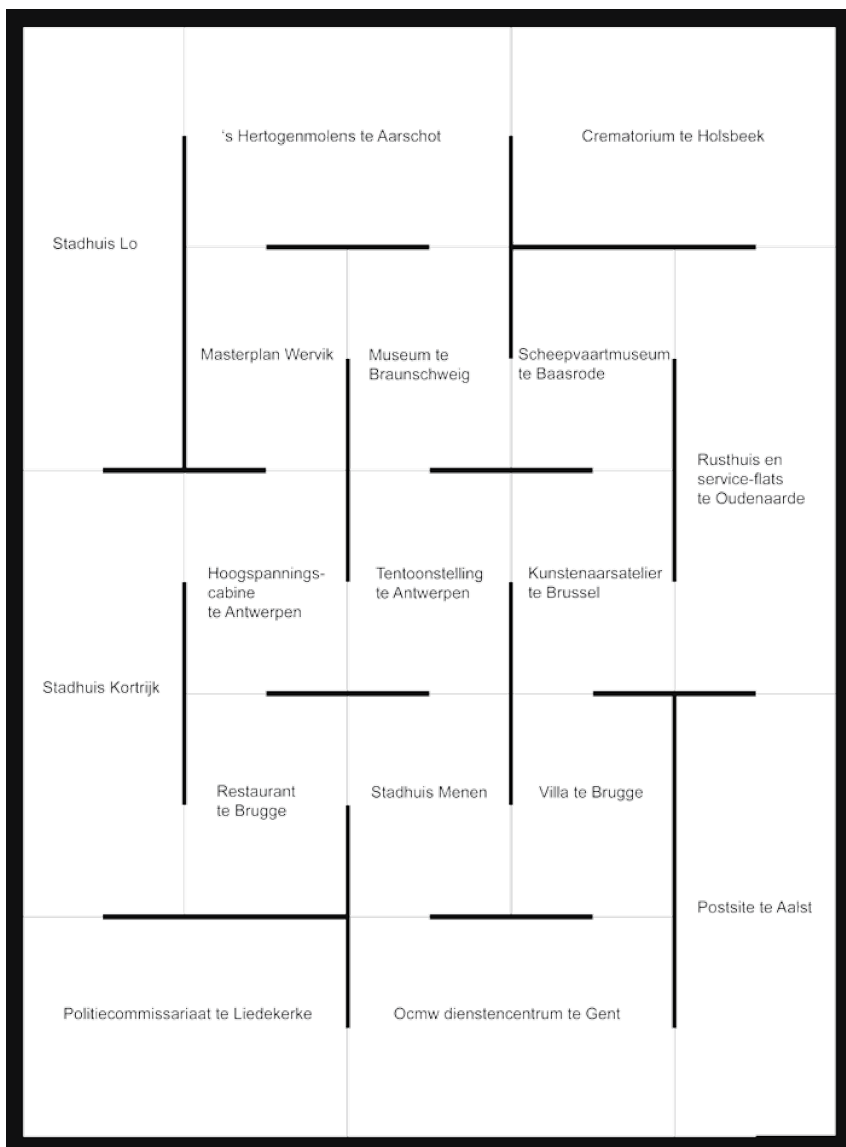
's Hertogenmolens te Aarschot

Crematorium te Holsbeek

Stadhuis Lo

Masterplan Wervik

Museum te Braunschweig

Scheepvaartmuseum te Baasrode

Rusthuis en service-flats te Oudenaarde

Hoogspannings-cabine te Antwerpen

Tentoonstelling te Antwerpen

Kunstenaarsatelier te Brussel

Stadhuis Kortrijk

Restaurant te Brugge

Stadhuis Menen

Villa te Brugge

Postsite te Aalst

Politiecommissariaat te Liedekerke

Ocmw dienstencentrum te Gent